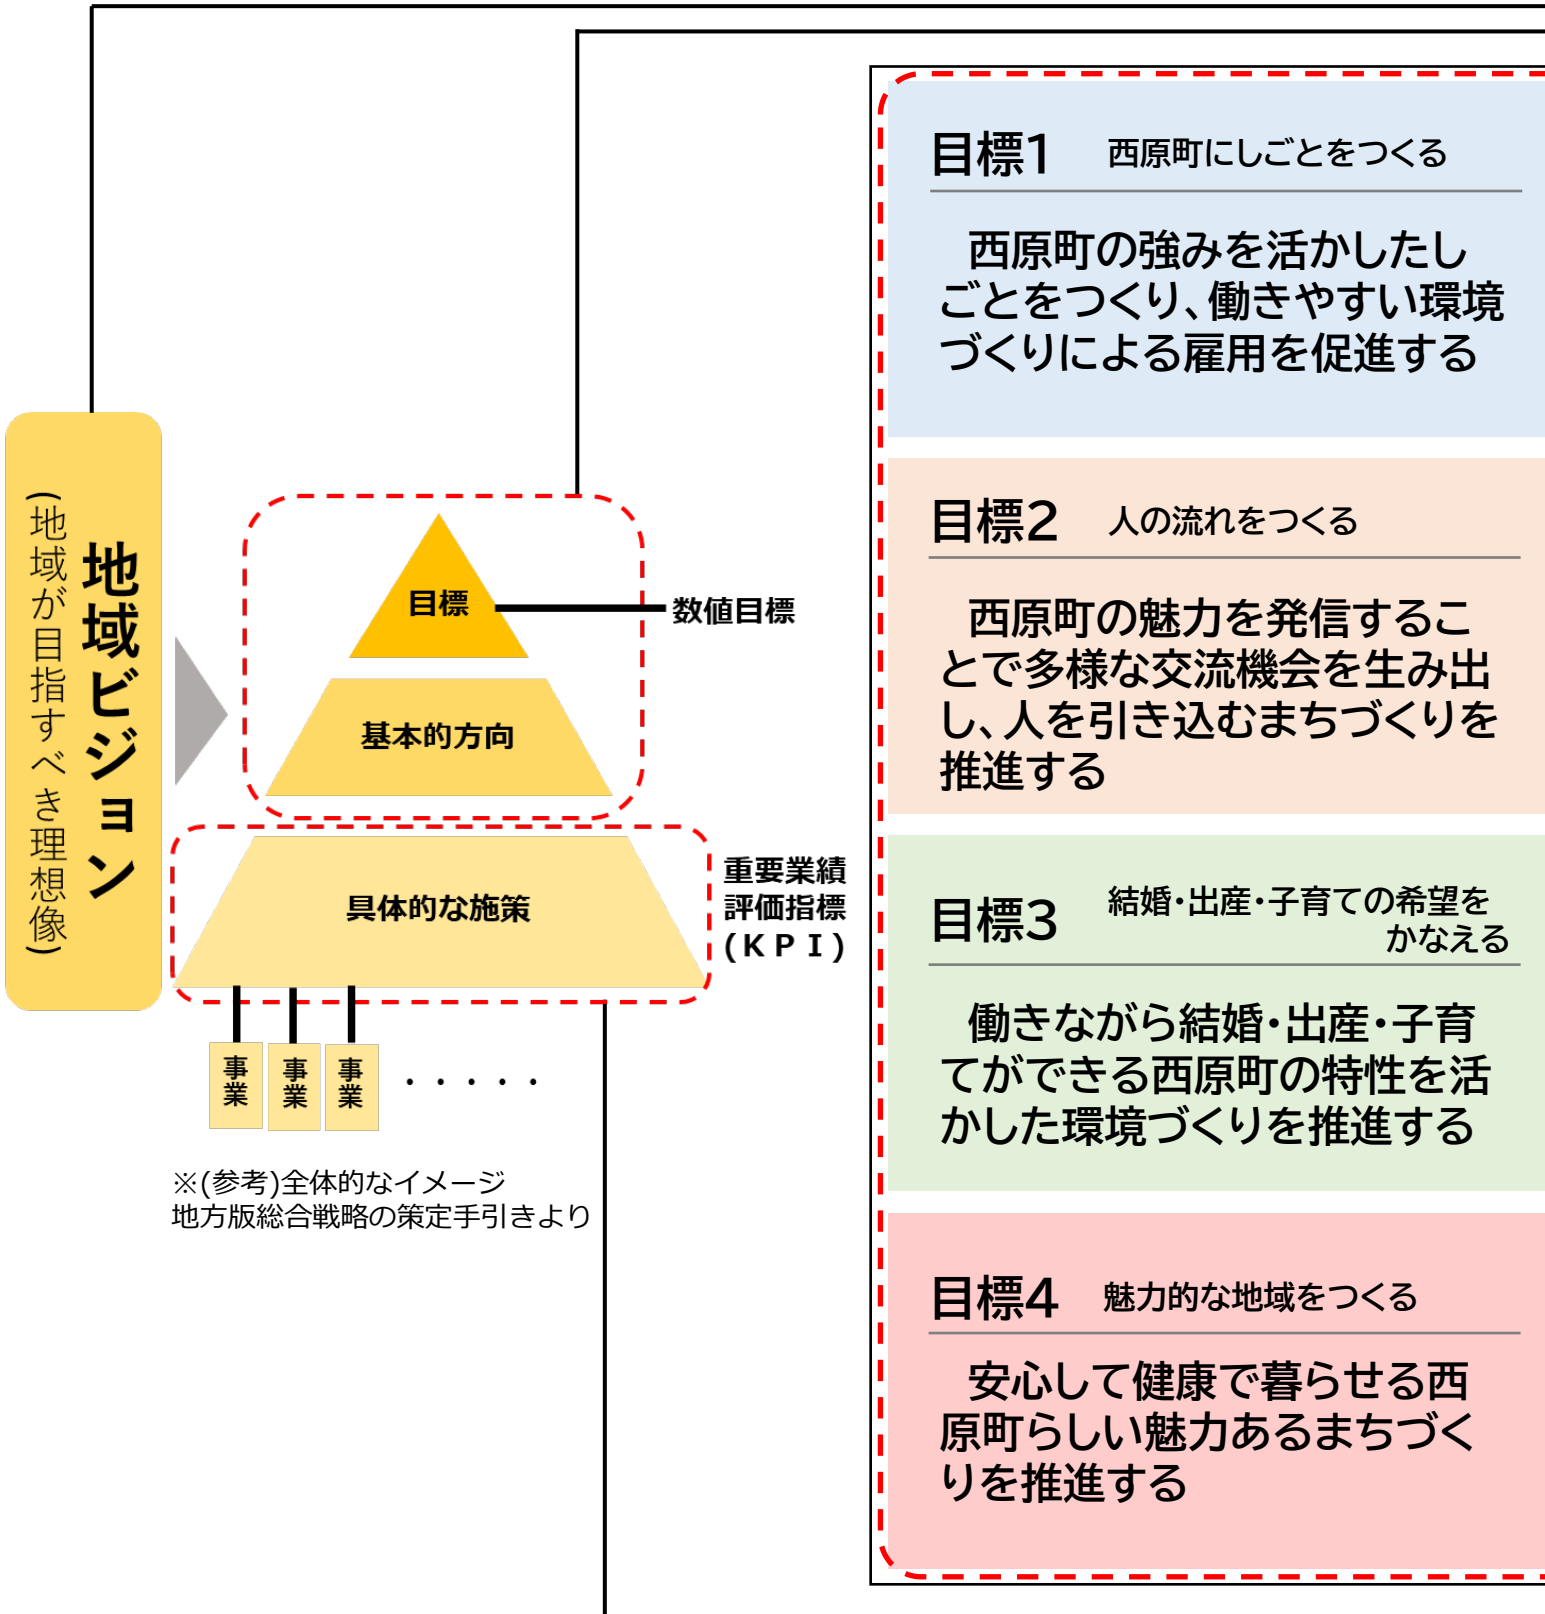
地域ビジョン
（地域が目指すべき理想像）

目標
数値目標
基本的方向
具体的な施策
重要業績評価指標（ＫＰＩ）

事業
事業
事業
・・・・・

※(参考)全体的なイメージ
地方版総合戦略の策定手引きより

目標1　西原町にしごとをつくる

西原町の強みを活かしたしごとをつくり、働きやすい環境づくりによる雇用を促進する

目標2　人の流れをつくる

西原町の魅力を発信することで多様な交流機会を生み出し、人を引き込むまちづくりを推進する

目標3　結婚・出産・子育ての希望をかなえる

働きながら結婚・出産・子育てができる西原町の特性を活かした環境づくりを推進する

目標4　魅力的な地域をつくる

安心して健康で暮らせる西原町らしい魅力あるまちづくりを推進する